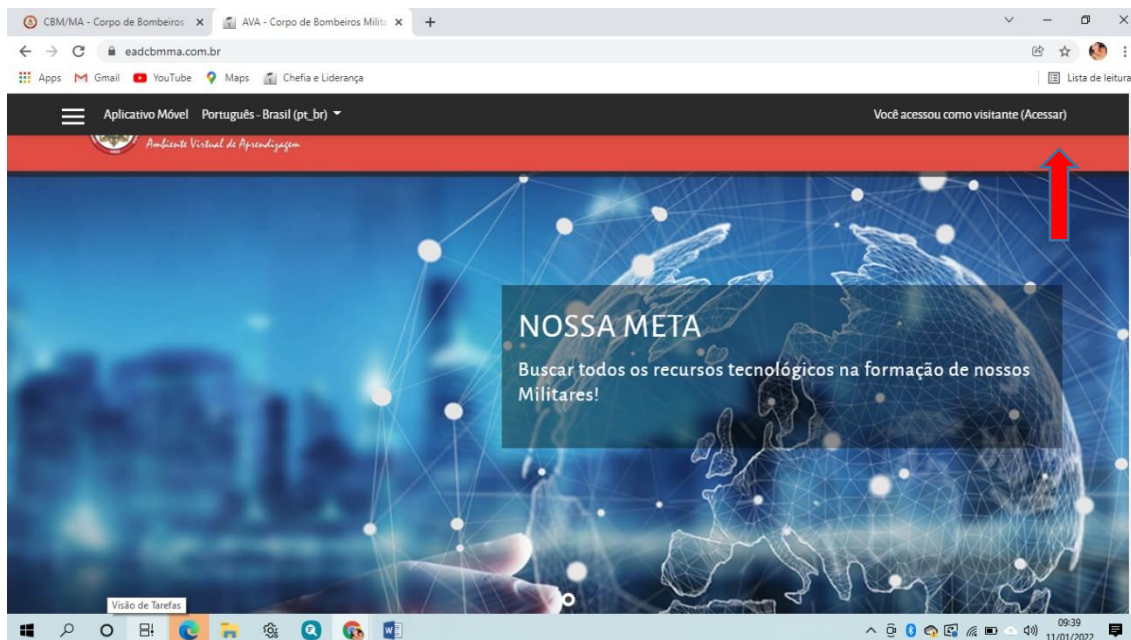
CBM/MA - Corpo de Bombeiros ×
AVA - Corpo de Bombeiros Milita ×
+

eadcbmma.com.br

Apps Gmail YouTube Maps Chefia e Liderança
Lista de leitura

Aplicativo Móvel Português - Brasil (pt_br)
Você acessou como visitante (Acessar)

Ambiente Virtual de Aprendizagem

NOSSA META
Buscar todos os recursos tecnológicos na formação de nossos Militares!

Visão de Tarefas

09:39
11/01/2022